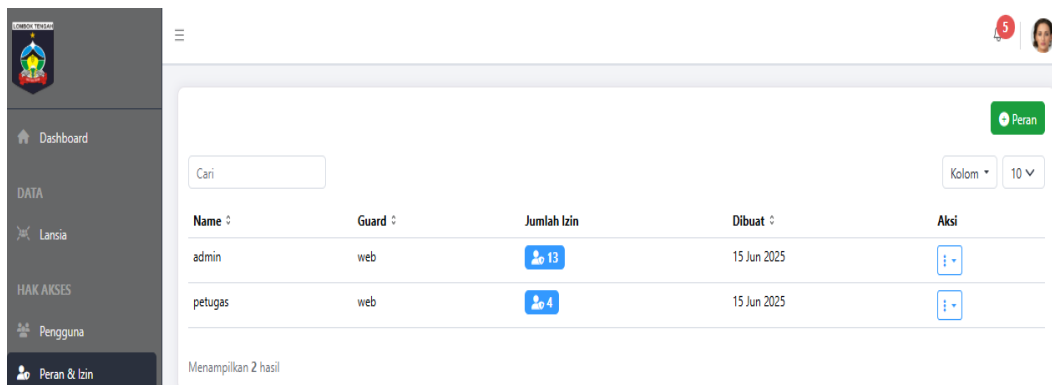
LOMBOK TENGAH

Dashboard

DATA

Lansia

HAK AKSES

Pengguna

Peran & Izin

5

Peran

Cari

Kolom ▾

10

| Name | Guard | Jumlah Izin | Dibuat | Aksi |
|---|---|---|---|---|
| admin | web | 13 | 15 Jun 2025 | |
| petugas | web | 4 | 15 Jun 2025 | |

Menampilkan 2 hasil